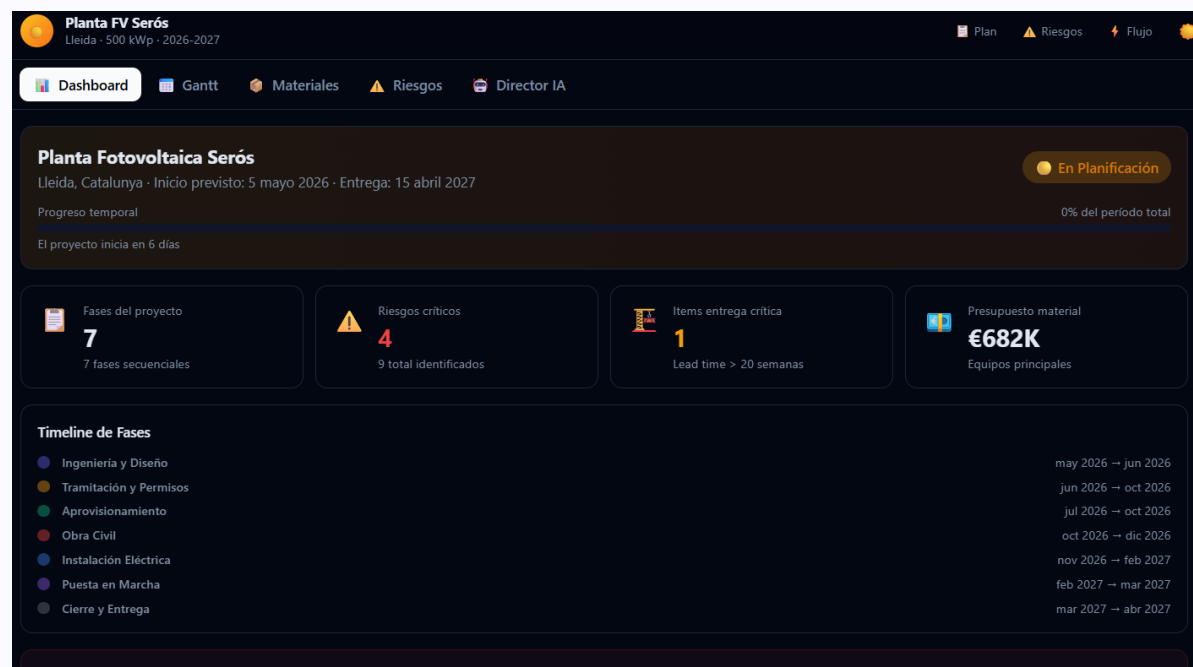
Planta FV Serós
Lleida · 500 kWp · 2026-2027

Plan   Riesgos   Flujo

Dashboard   Gantt   Materiales   Riesgos   Director IA

Planta Fotovoltaica Serós
Lleida, Catalunya · Inicio previsto: 5 mayo 2026 · Entrega: 15 abril 2027

En Planificación

Progreso temporal
0% del período total
El proyecto inicia en 6 días

Fases del proyecto
7
7 fases secuenciales

Riesgos críticos
4
9 total identificados

Items entrega crítica
1
Lead time > 20 semanas

Presupuesto material
€682K
Equipos principales

Timeline de Fases

| | |
|---|---|
| Ingeniería y Diseño | may 2026 → jun 2026 |
| Tramitación y Permisos | jun 2026 → oct 2026 |
| Aprovisionamiento | jul 2026 → oct 2026 |
| Obra Civil | oct 2026 → dic 2026 |
| Instalación Eléctrica | nov 2026 → feb 2027 |
| Puesta en Marcha | feb 2027 → mar 2027 |
| Cierre y Entrega | mar 2027 → abr 2027 |